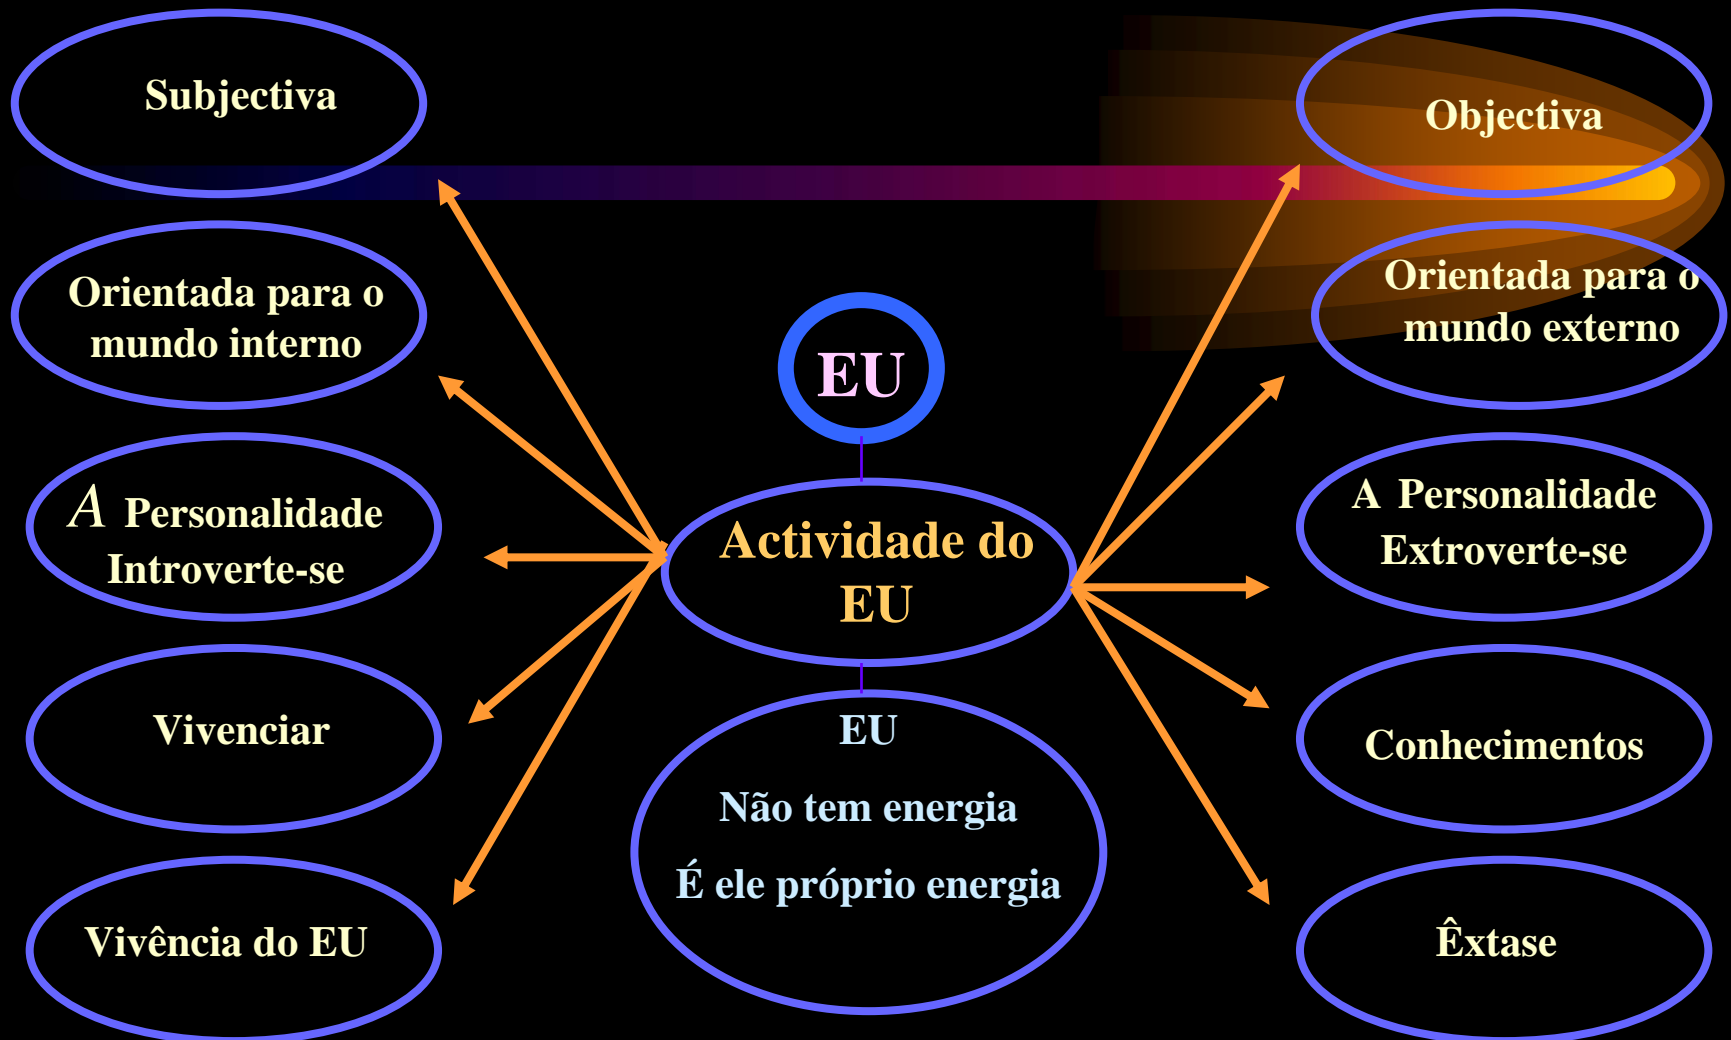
Subjectiva

Objectiva

Orientada para o mundo interno

Orientada para o mundo externo

EU

A Personalidade Introverte-se

Actividade do EU

A Personalidade Extroverte-se

Vivenciar

EU

Não tem energia

É ele próprio energia

Conhecimentos

Vivência do EU

Êxtase